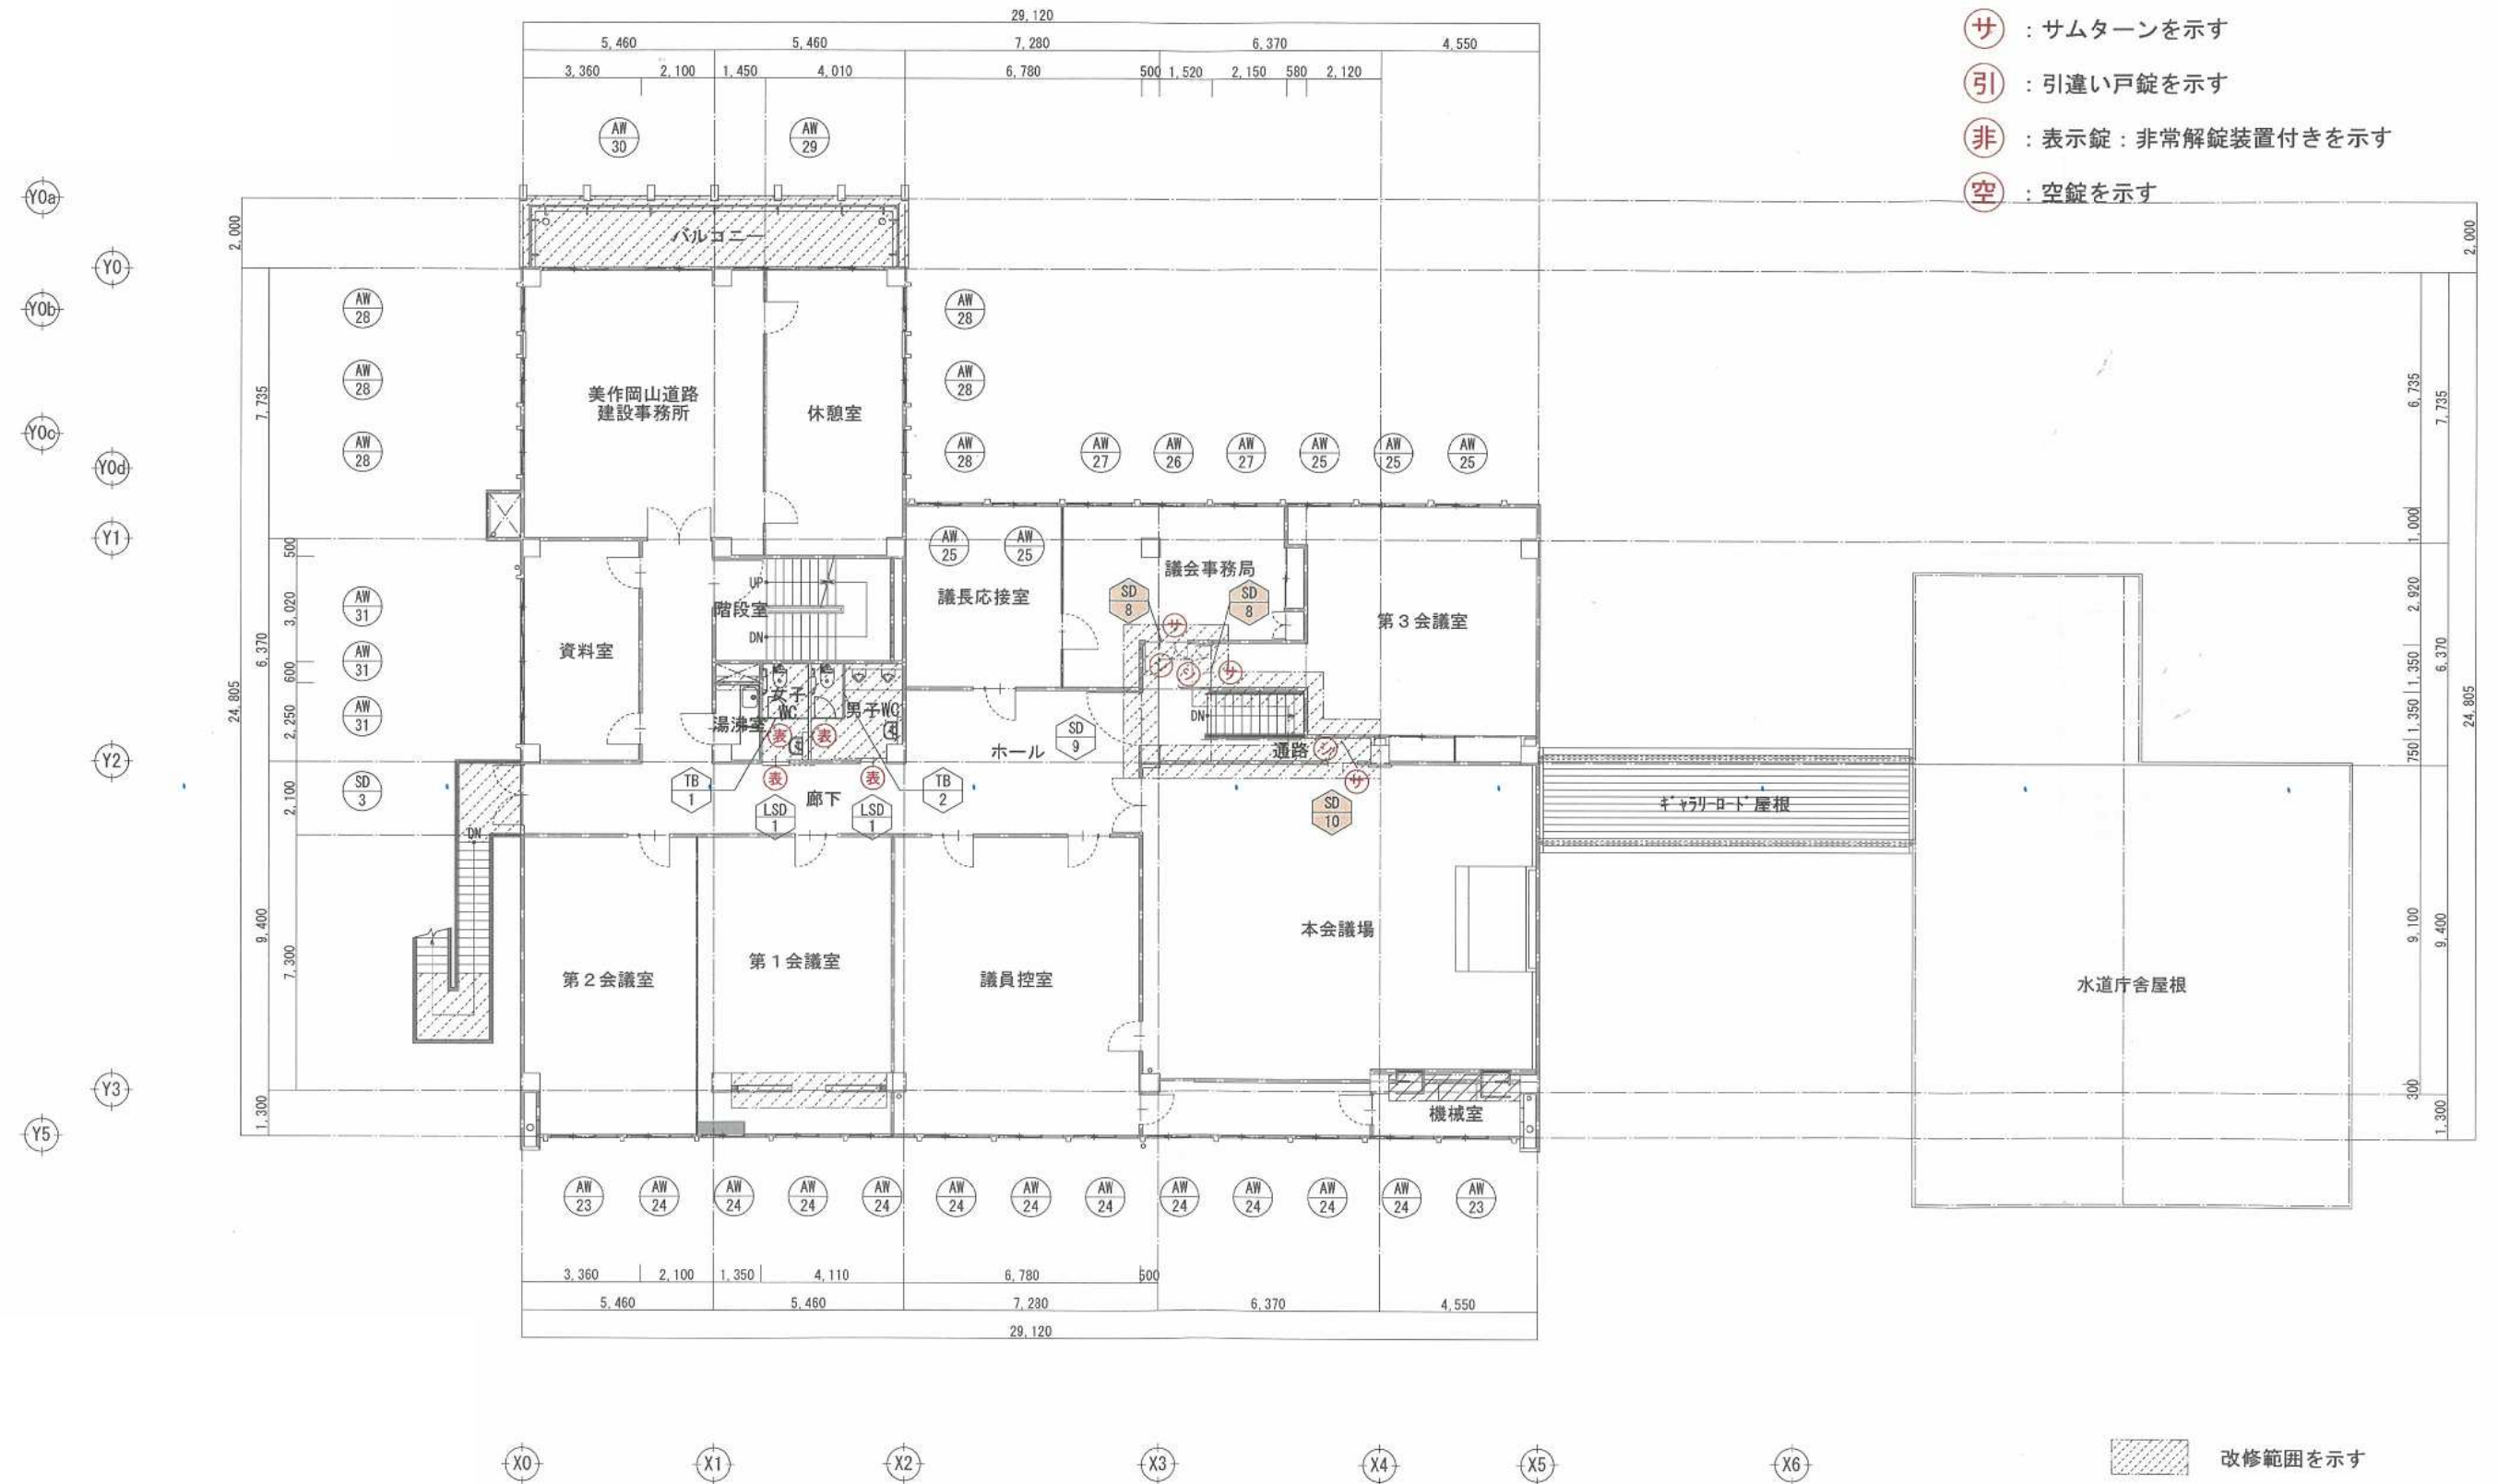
29,120
5,460 5,460 7,280 6,370 4,550
3,360 2,100 1,450 4,010 6,780 500 1,520 2,150 580 2,120

サ ：サムターンを示す
引 ：引違い戸錠を示す
非 ：表示錠：非常解錠装置付きを示す
空 ：空錠を示す

AW 30 AW 29

Y0a Y0 Y0b Y0c Y0d Y1 Y2 Y3 Y5

2,000 バルコニー 2,000

AW 28 AW 28 AW 28 AW 28 AW 28 AW 28

7,735 美作岡山道路建設事務所 休憩室 6,735 7,735

AW 27 AW 26 AW 27 AW 25 AW 25 AW 25

AW 25 AW 25 1,000

500 議会事務局 2,920
3,020 AW 31 SD 8 SD 8 第３会議室
階段室 UP DN 議長応接室
6,370 AW 31 資料室 サ サ 6,370
600 シ シ 1,350
24,805 AW 31 女子WC 湯沸室 男子WC DN 1,350 24,805
2,250 表 表 SD 9 ホール 通路 シ 750
表 表 サ
2,100 SD 3 TB 1 TB 2
DN LSD 1 廊下 LSD 1 SD 10 ｷﾞｬﾗﾘｰﾛｰﾄﾞ屋根

本会議場
9,400 7,300 第２会議室 第１会議室 議員控室 9,100 9,400
水道庁舎屋根

300
1,300 機械室 1,300

AW 23 AW 24 AW 24 AW 24 AW 24 AW 24 AW 24 AW 24 AW 24 AW 24 AW 24 AW 24 AW 23

3,360 2,100 1,350 4,110 6,780 500
5,460 5,460 7,280 6,370 4,550
29,120

X0 X1 X2 X3 X4 X5 X6

改修範囲を示す